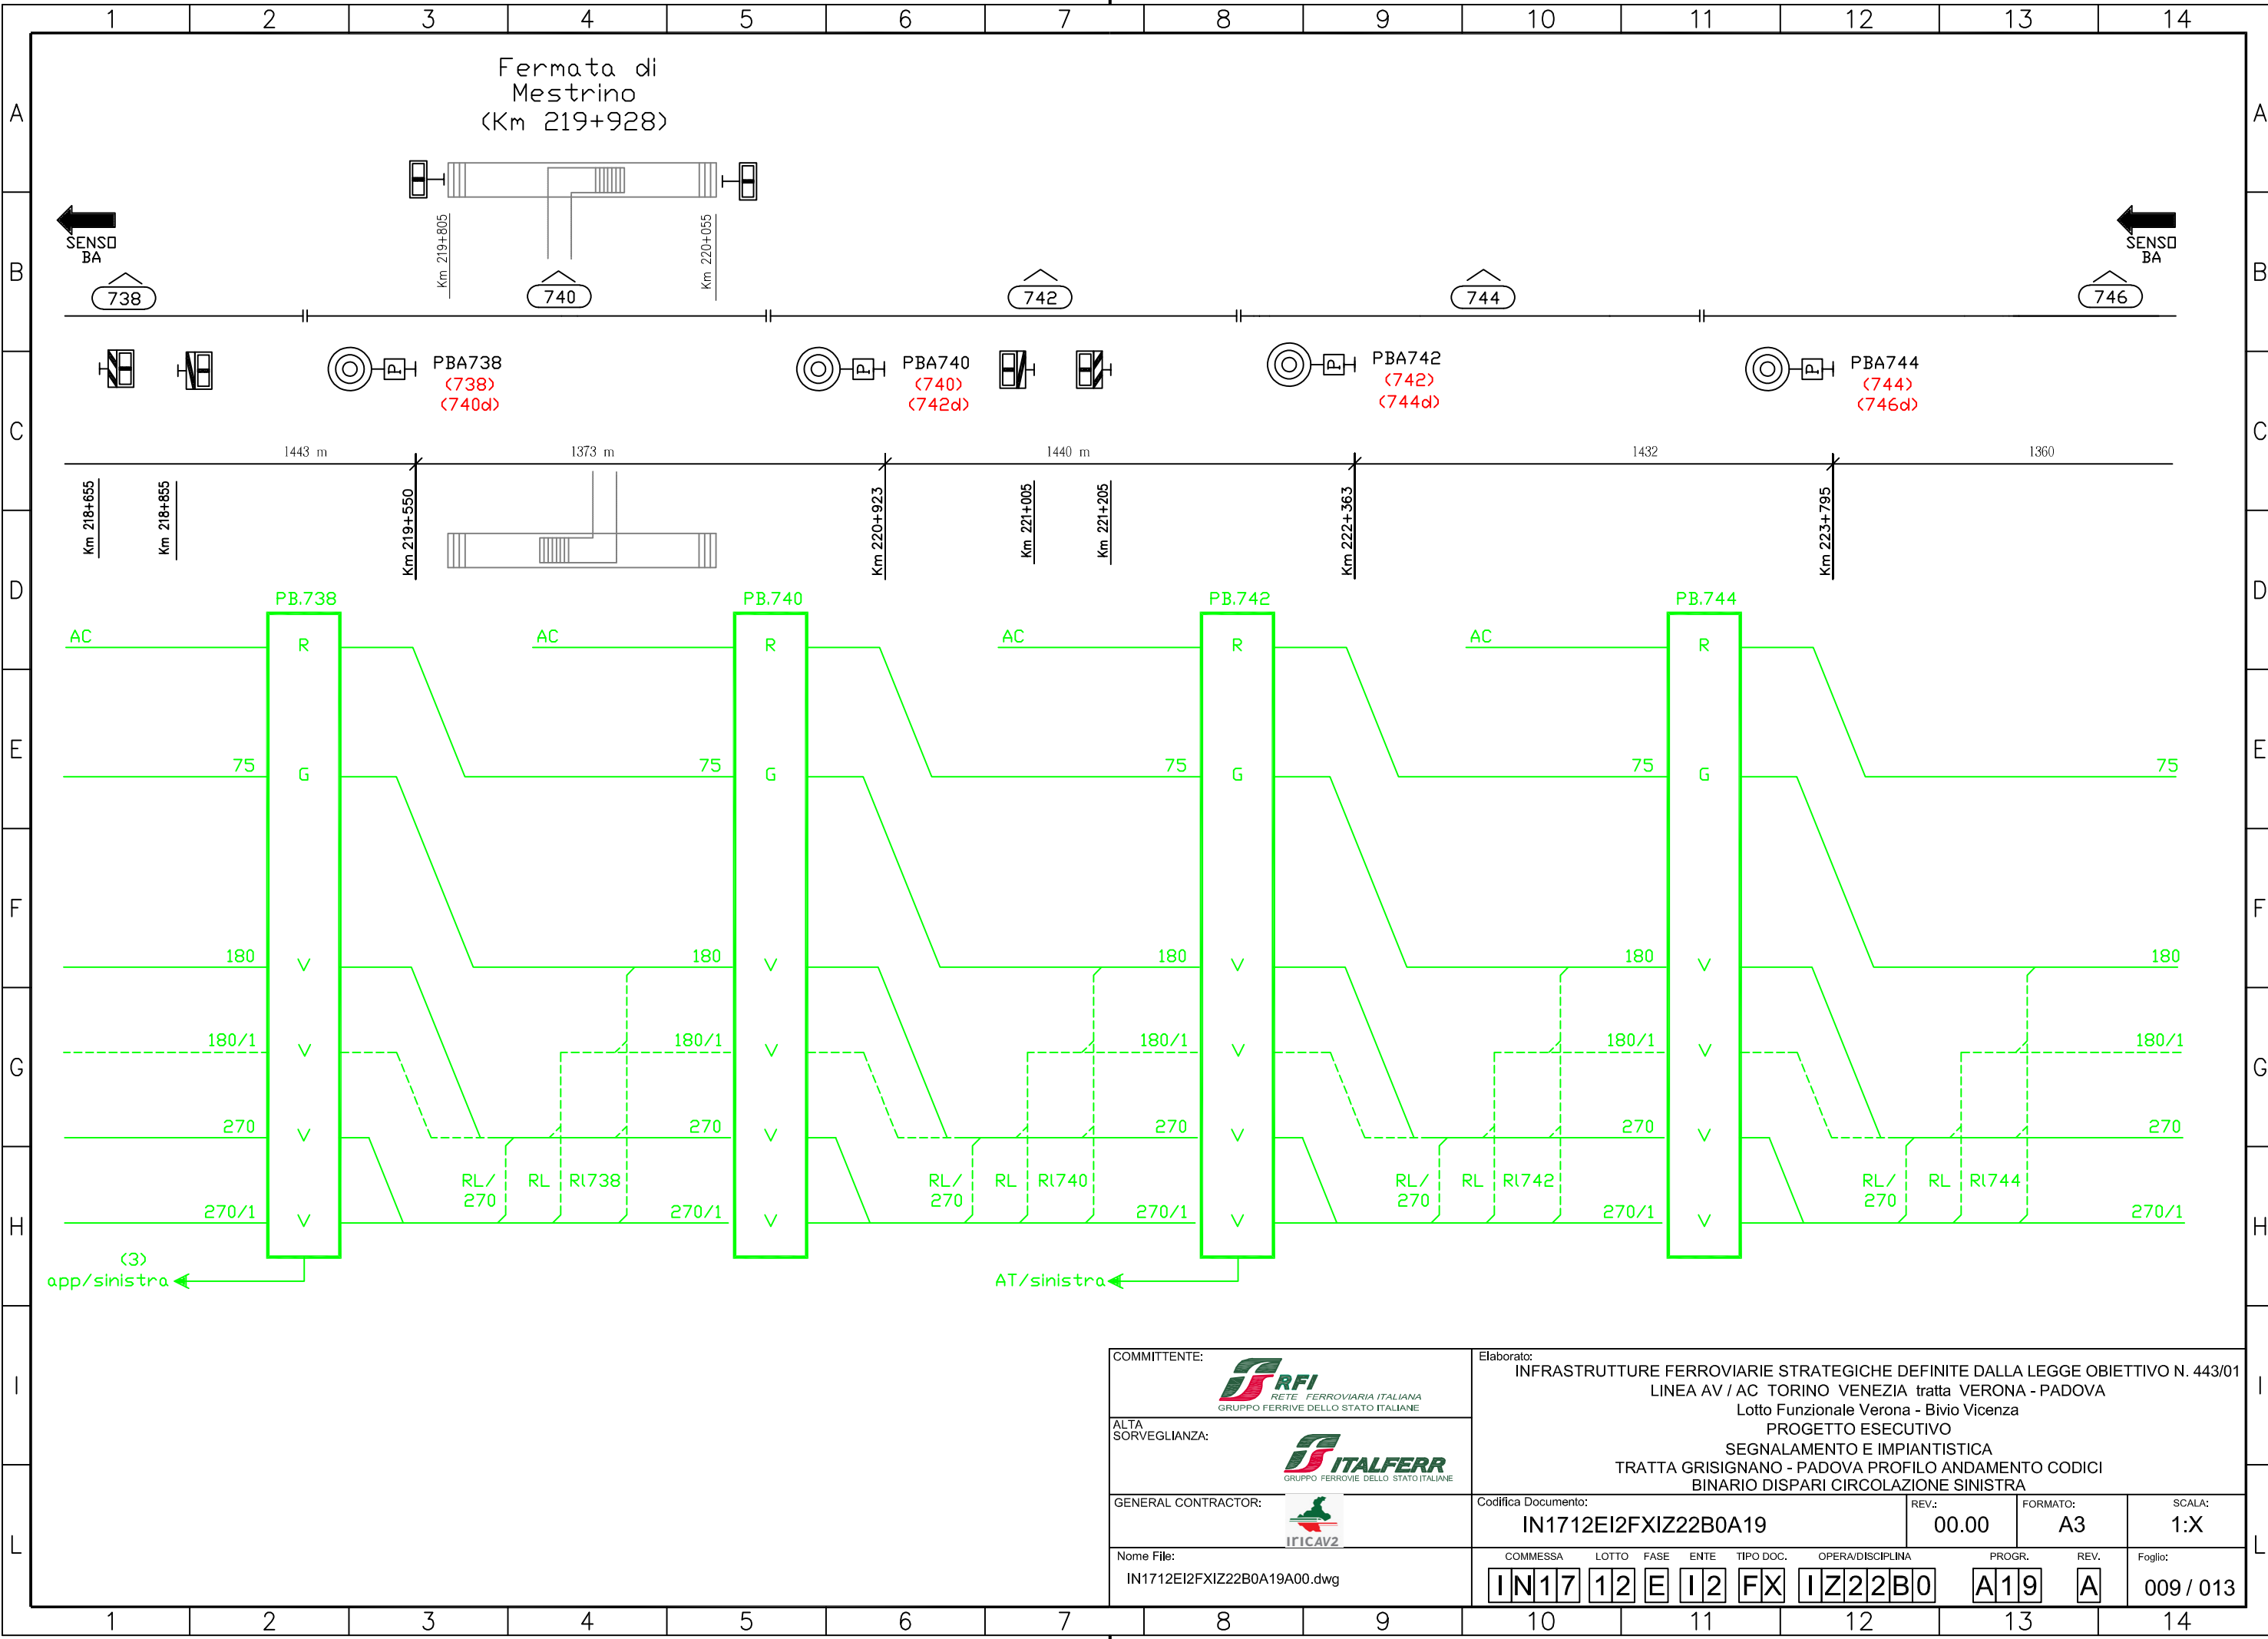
1 2 3 4 5 6 7 8 9 10 11 12 13 14

A B C D E F G H I L

Fermata di Mestrino (Km 219+928)

SENSO BA

SENSO BA

Km 219+805

Km 220+055

738

740

742

744

746

PBA738 (738) (740d)

PBA740 (740) (742d)

PBA742 (742) (744d)

PBA744 (744) (746d)

1443 m

1373 m

1440 m

1432

1360

Km 218+655

Km 218+855

Km 219+550

Km 220+923

Km 221+005

Km 221+205

Km 222+363

Km 223+795

PB.738

PB.740

PB.742

PB.744

AC

AC

AC

AC

R

R

R

R

75

75

75

75

75

G

G

G

G

180

180

180

180

180

V

V

V

V

180/1

180/1

180/1

180/1

180/1

270

270

270

270

270

RL/ 270

RL

Rl738

RL/ 270

RL

Rl740

RL/ 270

RL

Rl742

RL/ 270

RL

Rl744

270/1

270/1

270/1

270/1

270/1

(3) app/sinistra

AT/sinistra

COMMITTENTE:

RFI RETE FERROVIARIA ITALIANA GRUPPO FERROVIE DELLO STATO ITALIANE

ALTA SORVEGLIANZA:

ITALFERR GRUPPO FERROVIE DELLO STATO ITALIANE

GENERAL CONTRACTOR:

IricAV2

Nome File:

IN1712EI2FXIZ22B0A19A00.dwg

Elaborato:

INFRASTRUTTURE FERROVIARIE STRATEGICHE DEFINITE DALLA LEGGE OBIETTIVO N. 443/01
LINEA AV / AC TORINO VENEZIA tratta VERONA - PADOVA
Lotto Funzionale Verona - Bivio Vicenza
PROGETTO ESECUTIVO
SEGNALAMENTO E IMPIANTISTICA
TRATTA GRISIGNANO - PADOVA PROFILO ANDAMENTO CODICI
BINARIO DISPARI CIRCOLAZIONE SINISTRA

Codifica Documento:

IN1712EI2FXIZ22B0A19

REV.: 00.00

FORMATO: A3

SCALA: 1:X

| COMMESSA | LOTTO | FASE | ENTE | TIPO DOC. | OPERA/DISCIPLINA | PROGR. | REV. |
|---|---|---|---|---|---|---|---|
| IN17 | 12 | E | I2 | FX | IZ22B0 | A19 | A |

Foglio: 009 / 013